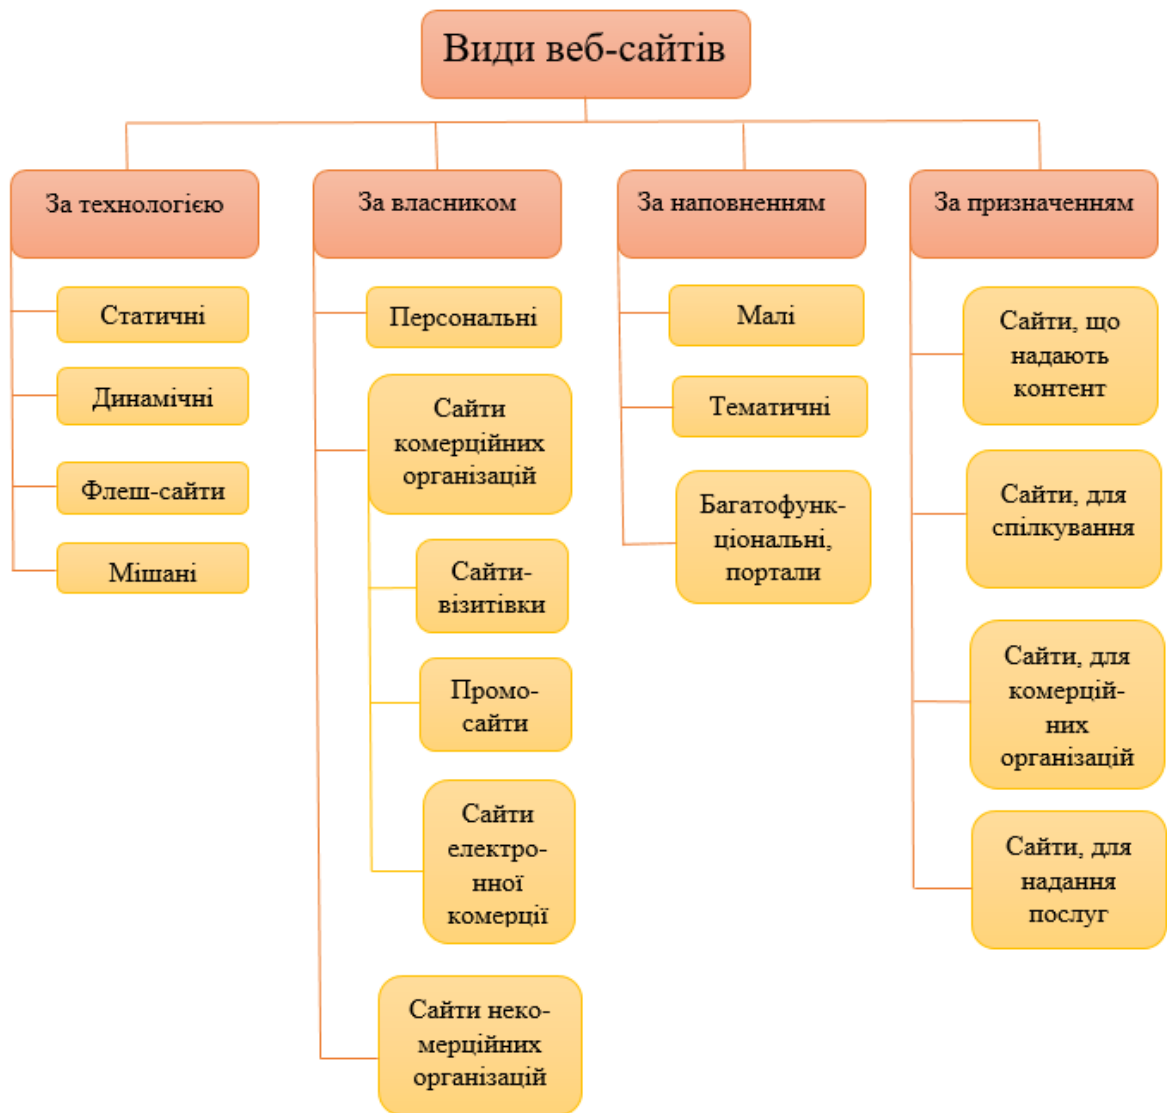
Види веб-сайтів

За технологією

Статичні

Динамічні

Флеш-сайти

Мішані

За власником

Персональні

Сайти комерційних організацій

Сайти-візитівки

Промо-сайти

Сайти електронної комерції

Сайти некомерційних організацій

За наповненням

Малі

Тематичні

Багатофункціональні, портали

За призначенням

Сайти, що надають контент

Сайти, для спілкування

Сайти, для комерційних організацій

Сайти, для надання послуг